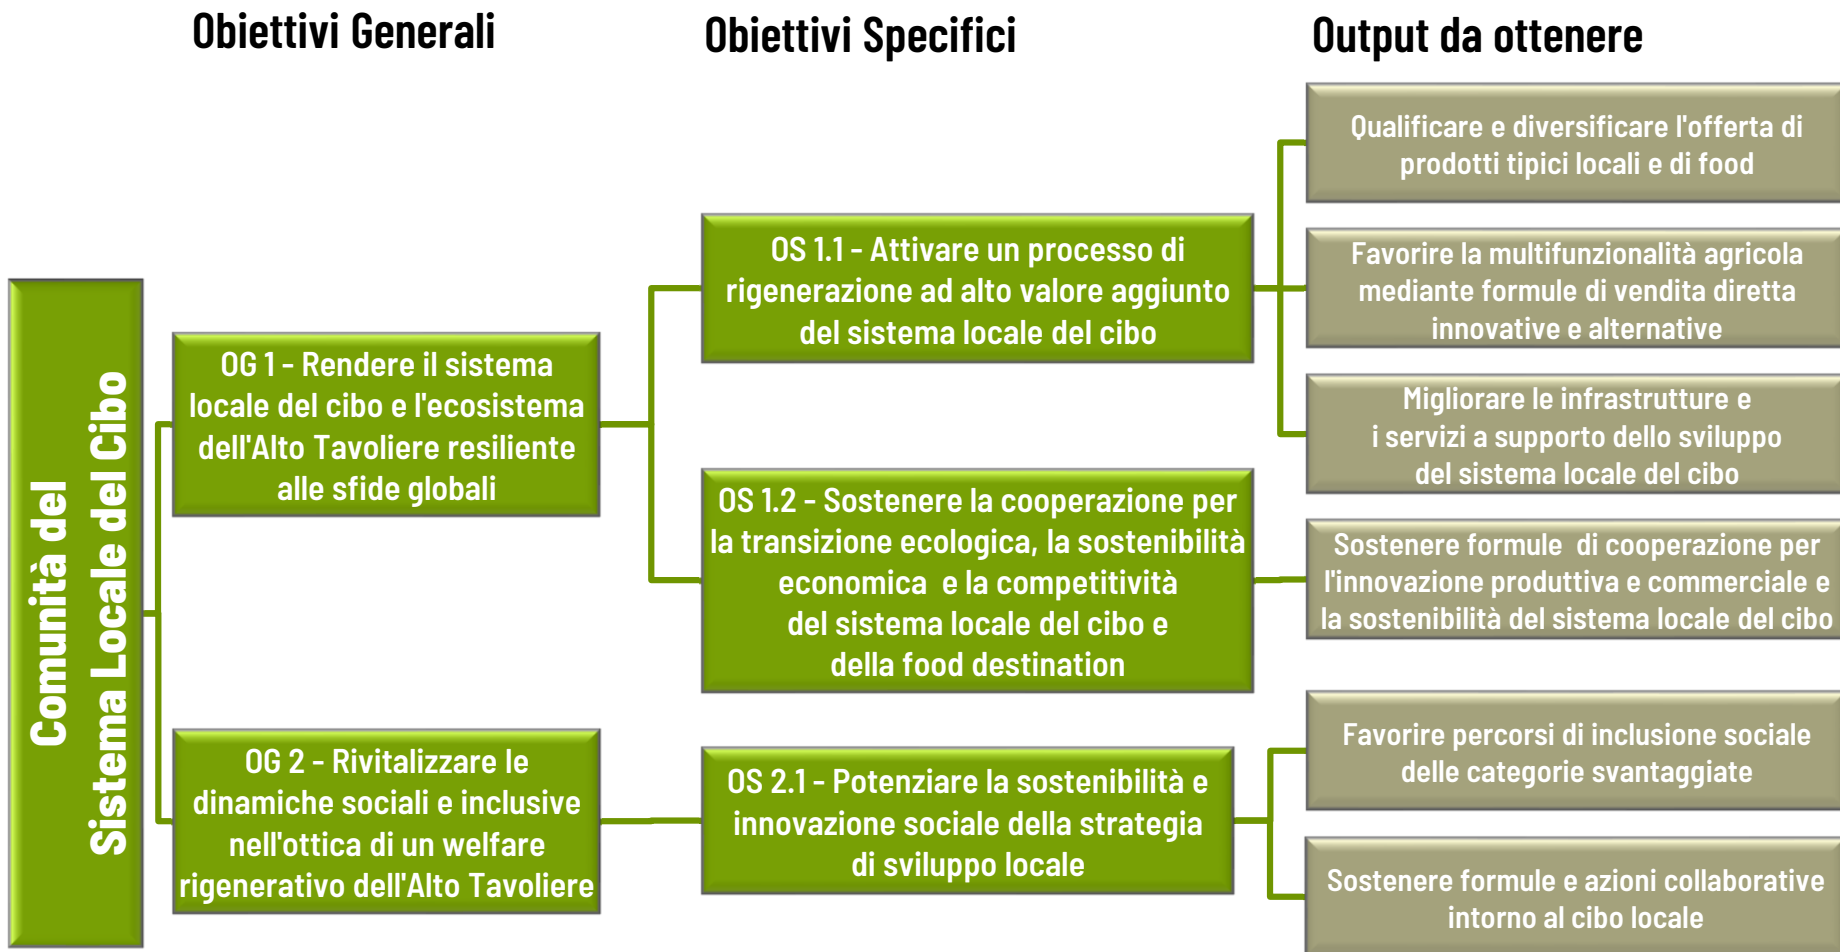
Obiettivi Generali

Obiettivi Specifici

Output da ottenere

Comunità del Sistema Locale del Cibo

OG 1 - Rendere il sistema locale del cibo e l'ecosistema dell'Alto Tavoliere resiliente alle sfide globali

OG 2 - Rivitalizzare le dinamiche sociali e inclusive nell'ottica di un welfare rigenerativo dell'Alto Tavoliere

OS 1.1 - Attivare un processo di rigenerazione ad alto valore aggiunto del sistema locale del cibo

OS 1.2 - Sostenere la cooperazione per la transizione ecologica, la sostenibilità economica e la competitività del sistema locale del cibo e della food destination

OS 2.1 - Potenziare la sostenibilità e innovazione sociale della strategia di sviluppo locale

Qualificare e diversificare l'offerta di prodotti tipici locali e di food

Favorire la multifunzionalità agricola mediante formule di vendita diretta innovative e alternative

Migliorare le infrastrutture e i servizi a supporto dello sviluppo del sistema locale del cibo

Sostenere formule di cooperazione per l'innovazione produttiva e commerciale e la sostenibilità del sistema locale del cibo

Favorire percorsi di inclusione sociale delle categorie svantaggiate

Sostenere formule e azioni collaborative intorno al cibo locale